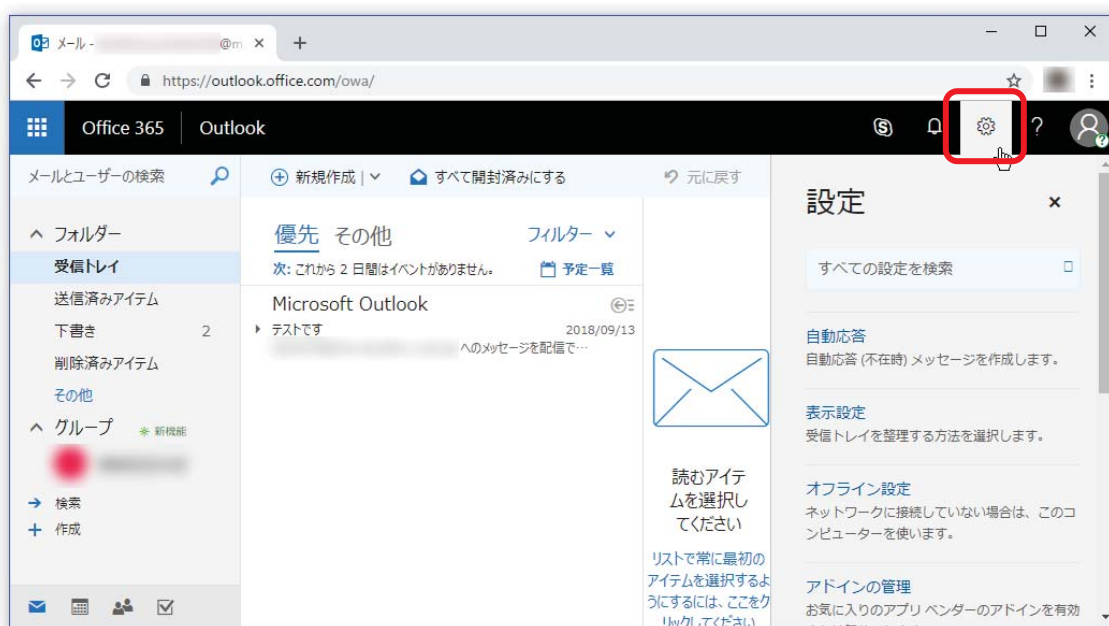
メール - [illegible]@m ×
https://outlook.office.com/owa/
Office 365 Outlook
メールとユーザーの検索
新規作成 | すべて開封済みにする 元に戻す
設定 ×
フォルダー
受信トレイ
送信済みアイテム
下書き 2
削除済みアイテム
その他
グループ 新機能
検索
作成
優先 その他 フィルター
次: これから 2 日間はイベントがありません。 予定一覧
Microsoft Outlook
テストです 2018/09/13
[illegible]へのメッセージを配信で…
読むアイテムを選択してください
リストで常に最初のアイテムを選択するようにするには、ここをクリックしてください
すべての設定を検索
自動応答
自動応答 (不在時) メッセージを作成します。
表示設定
受信トレイを整理する方法を選択します。
オフライン設定
ネットワークに接続していない場合は、このコンピューターを使います。
アドインの管理
お気に入りのアプリ ベンダーのアドインを有効